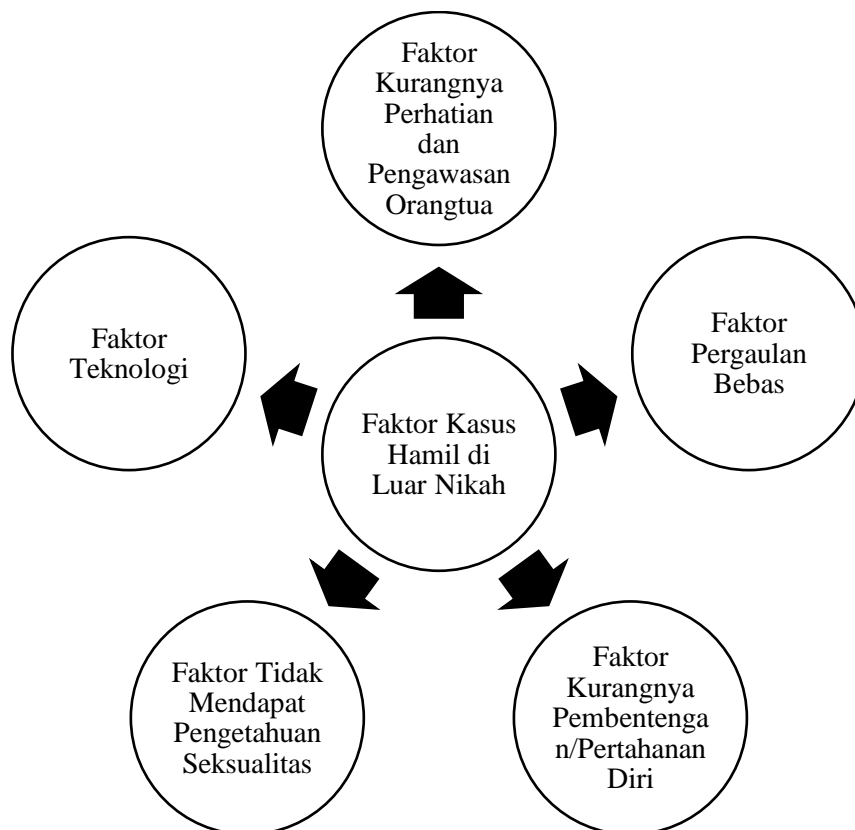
Faktor Kurangnya Perhatian dan Pengawasan Orangtua

Faktor Teknologi

Faktor Kasus Hamil di Luar Nikah

Faktor Pergaulan Bebas

Faktor Tidak Mendapat Pengetahuan Seksualitas

Faktor Kurangnya Pembentengan/Pertahanan Diri